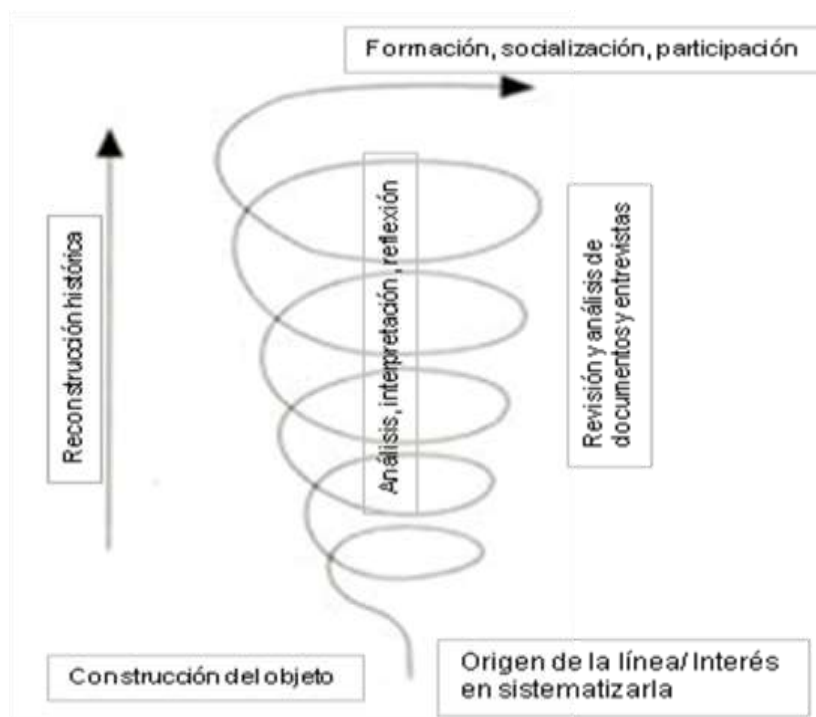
Formación, socialización, participación

Reconstrucción histórica

Análisis, interpretación, reflexión

Revisión y análisis de documentos y entrevistas

Construcción del objeto

Origen de la línea/ Interés en sistematizarla